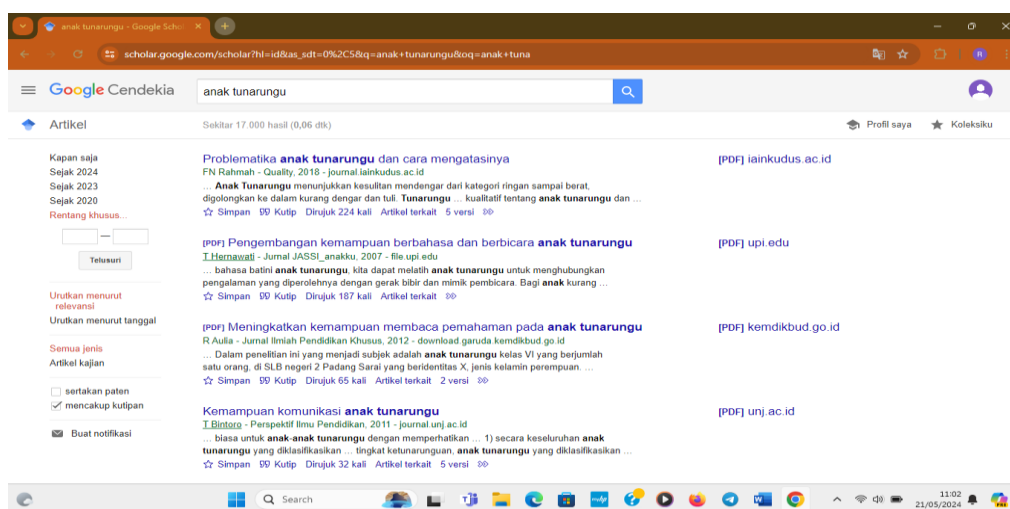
anak tunarungu - Google Schol ×

scholar.google.com/scholar?hl=id&as_sdt=0%2C5&q=anak+tunarungu&oq=anak+tuna

Google Cendekia

anak tunarungu

Artikel

Sekitar 17.000 hasil (0,06 dtk)

Profil saya

Koleksiku

Kapan saja
Sejak 2024
Sejak 2023
Sejak 2020
Rentang khusus...

—

Telusuri

Urutkan menurut relevansi
Urutkan menurut tanggal

Semua jenis
Artikel kajian

sertakan paten
mencakup kutipan

Buat notifikasi

Problematika anak tunarungu dan cara mengatasinya
FN Rahmah - Quality, 2018 - journal.iainkudus.ac.id
… Anak Tunarungu menunjukkan kesulitan mendengar dari kategori ringan sampai berat, digolongkan ke dalam kurang dengar dan tuli. Tunarungu … kualitatif tentang anak tunarungu dan …
Simpan Kutip Dirujuk 224 kali Artikel terkait 5 versi

[PDF] iainkudus.ac.id

[PDF] Pengembangan kemampuan berbahasa dan berbicara anak tunarungu
T Hernawati - Jurnal JASSI_anakku, 2007 - file.upi.edu
… bahasa batini anak tunarungu, kita dapat melatih anak tunarungu untuk menghubungkan pengalaman yang diperolehnya dengan gerak bibir dan mimik pembicara. Bagi anak kurang …
Simpan Kutip Dirujuk 187 kali Artikel terkait

[PDF] upi.edu

[PDF] Meningkatkan kemampuan membaca pemahaman pada anak tunarungu
R Aulia - Jurnal Ilmiah Pendidikan Khusus, 2012 - download.garuda.kemdikbud.go.id
… Dalam penelitian ini yang menjadi subjek adalah anak tunarungu kelas VI yang berjumlah satu orang, di SLB negeri 2 Padang Sarai yang beridentitas X, jenis kelamin perempuan. …
Simpan Kutip Dirujuk 65 kali Artikel terkait 2 versi

[PDF] kemdikbud.go.id

Kemampuan komunikasi anak tunarungu
T Bintoro - Perspektif Ilmu Pendidikan, 2011 - journal.unj.ac.id
… biasa untuk anak-anak tunarungu dengan memperhatikan … 1) secara keseluruhan anak tunarungu yang diklasifikasikan … tingkat ketunarunguan, anak tunarungu yang diklasifikasikan …
Simpan Kutip Dirujuk 32 kali Artikel terkait 5 versi

[PDF] unj.ac.id

Search

11:02
21/05/2024